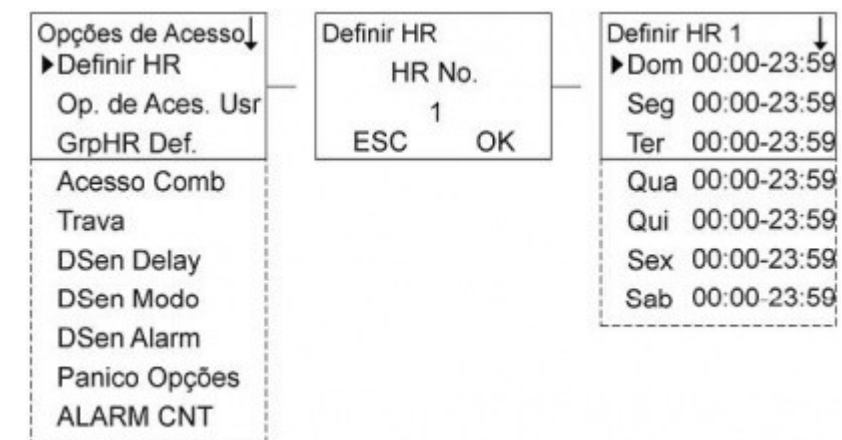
Opções de Acesso↓
▶Definir HR
Op. de Aces. Usr
GrpHR Def.
Acesso Comb
Trava
DSen Delay
DSen Modo
DSen Alarm
Panico Opções
ALARM CNT

Definir HR
HR No.
1
ESC OK

Definir HR 1 ↓
▶Dom 00:00-23:59
Seg 00:00-23:59
Ter 00:00-23:59
Qua 00:00-23:59
Qui 00:00-23:59
Sex 00:00-23:59
Sab 00:00-23:59